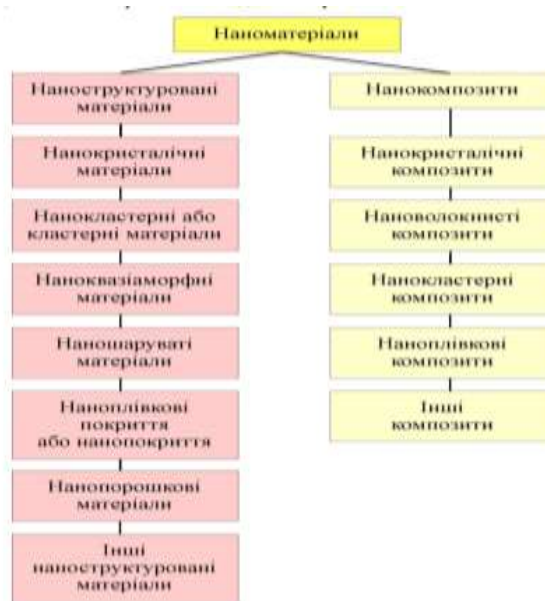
Наноматеріали

Наноструктуровані матеріали

Нанокристалічні матеріали

Нанокластерні або кластерні матеріали

Наноквазіаморфні матеріали

Наношаруваті матеріали

Наноплівкові покриття або нанопокриття

Нанопорошкові матеріали

Інші наноструктуровані матеріали

Нанокомпозити

Нанокристалічні композити

Нановолокнисті композити

Нанокластерні композити

Наноплівкові композити

Інші композити